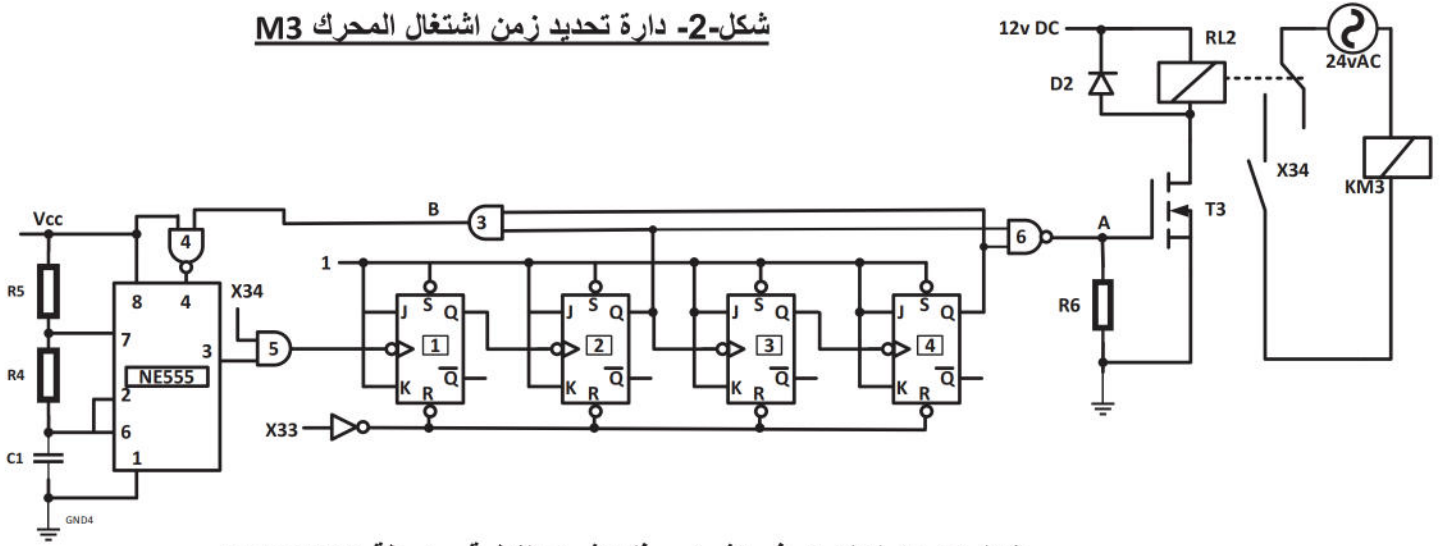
شكل-2- دارة تحديد زمن اشتغال المحرك M3

12v DC
RL2
24vAC
D2
X34
KM3
Vcc
B
3
4
T3
A
6
1
R5
8
4
X34
S
J
Q
1
S
J
Q
2
S
J
Q
3
S
J
Q
4
R6
7
3
5
R4
NE555
K
R
$\overline{Q}$
K
R
$\overline{Q}$
K
R
$\overline{Q}$
K
R
$\overline{Q}$
2
6
X33
C1
1
GND4